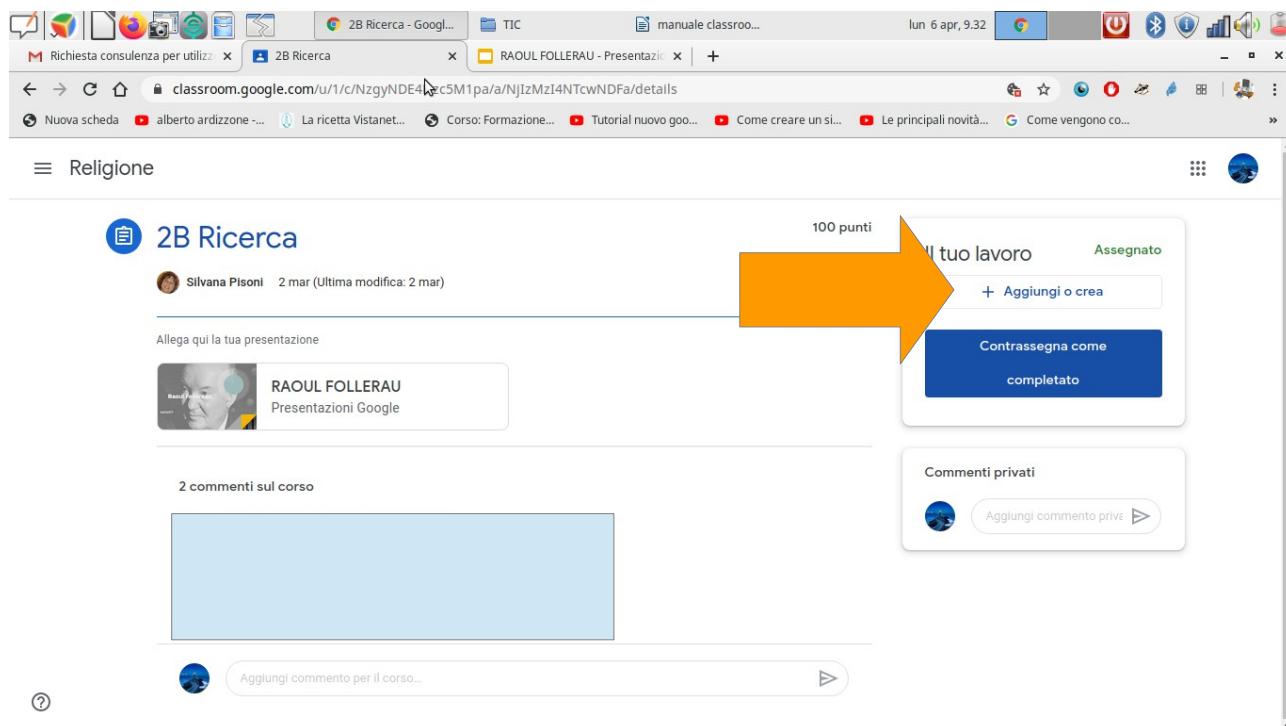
2B Ricerca - Googl... TIC manuale classroo... lun 6 apr, 9.32

Richiesta consulenza per utilizz × 2B Ricerca × RAOUL FOLLERAU - Presentazio × +

classroom.google.com/u/1/c/NzgyNDE4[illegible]c5M1pa/a/NjIzMzI4NTcwNDFa/details

Nuova scheda alberto ardizzone -... La ricetta Vistanet... Corso: Formazione... Tutorial nuovo goo... Come creare un si... Le principali novità... Come vengono co...

Religione

2B Ricerca

100 punti

Silvana Pisoni 2 mar (Ultima modifica: 2 mar)

Allega qui la tua presentazione

RAOUL FOLLERAU
Presentazioni Google

2 commenti sul corso

Aggiungi commento per il corso...

Il tuo lavoro Assegnato

+ Aggiungi o crea

Contrassegna come completato

Commenti privati

Aggiungi commento priva

?